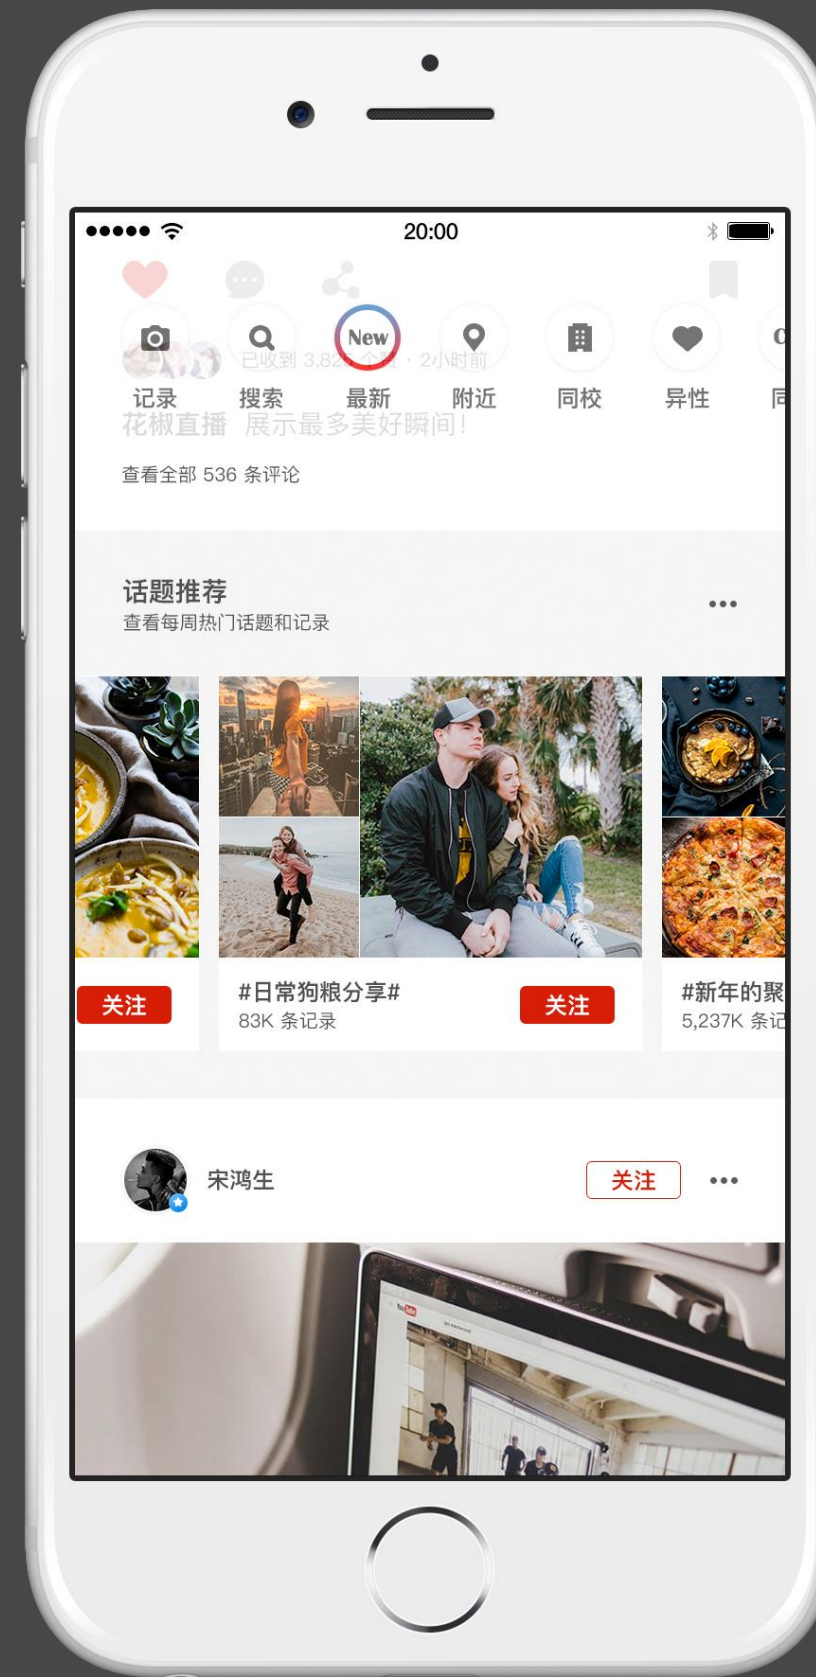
20:00

New

已收到 3,82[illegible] 个赞 · 2小时前

记录 搜索 最新 附近 同校 异性 同

花椒直播 展示最多美好瞬间!

查看全部 536 条评论

话题推荐
查看每周热门话题和记录

•••

关注

#日常狗粮分享#
83K 条记录

关注

#新年的聚
5,237K 条记

宋鸿生

关注

•••